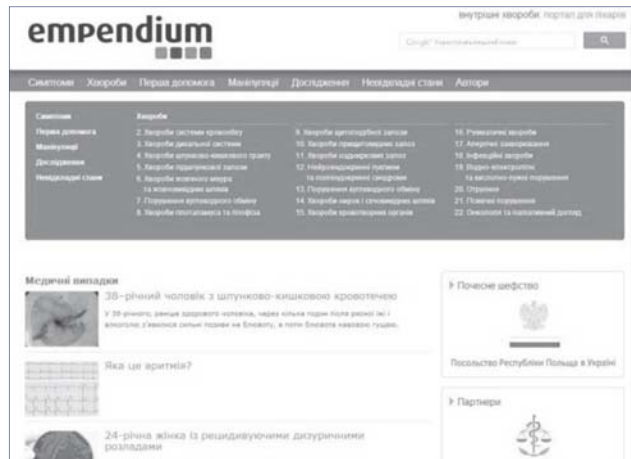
empendium

внутрішні хвороби: портал для лікарів

Google™ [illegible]

Симптоми Хвороби Перша допомога Маніпуляції Дослідження Невідкладні стани Автори

Симптоми
Перша допомога
Маніпуляції
Дослідження
Невідкладні стани

Хвороби
2. Хвороби системи кровообігу
3. Хвороби дихальної системи
4. Хвороби шлунково-кишкового тракту
5. Хвороби підшлункової залози
6. Хвороби жовчного міхура та жовчовивідних шляхів
7. Порушення вуглеводного обміну
8. Хвороби гіпоталамуса та гіпофіза
9. Хвороби щитоподібної залози
10. Хвороби прищитоподібних залоз
11. Хвороби надниркових залоз
12. Нейроендокринні пухлини та поліендокринні синдроми
13. Порушення вуглеводного обміну
14. Хвороби нирок і сечовивідних шляхів
15. Хвороби кровотворних органів
16. Ревматичні хвороби
17. Алергічні захворювання
18. Інфекційні хвороби
19. Водно-електролітні та кислотно-лужні порушення
20. Отруєння
21. Психічні порушення
22. Онкологія та паліативний догляд

Медичні випадки

38-річний чоловік з шлунково-кишковою кровотечею

У 38-річного, раніше здорового чоловіка, через кілька годин після рясної їжі і алкоголю, з'явилися сильні позиви на блювоту, а потім блювота навколо гущею.

Яка це аритмія?

24-річна жінка із рецидивуючими дизуричними розладами

Почесне шефство

Посольство Республіки Польща в Україні

Партнери